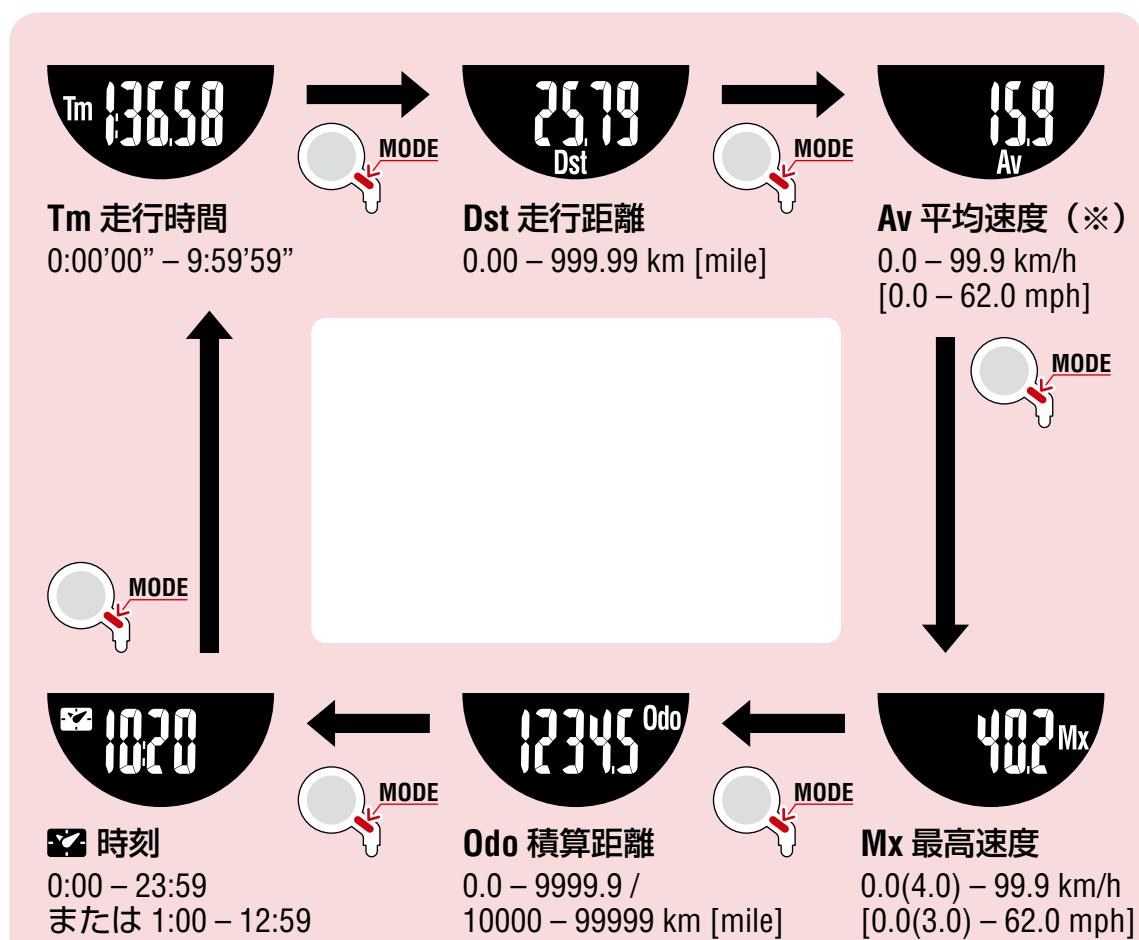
Tm 1:36.58

MODE

25.79 Dst

MODE

15.9 Av

**Tm 走行時間**
0:00'00" – 9:59'59"

**Dst 走行距離**
0.00 – 999.99 km [mile]

**Av 平均速度（※）**
0.0 – 99.9 km/h
[0.0 – 62.0 mph]

MODE

MODE

10:20

MODE

12345.5 Odo

MODE

40.2 Mx

**時刻**
0:00 – 23:59
または 1:00 – 12:59

**Odo 積算距離**
0.0 – 9999.9 /
10000 – 99999 km [mile]

**Mx 最高速度**
0.0(4.0) – 99.9 km/h
[0.0(3.0) – 62.0 mph]